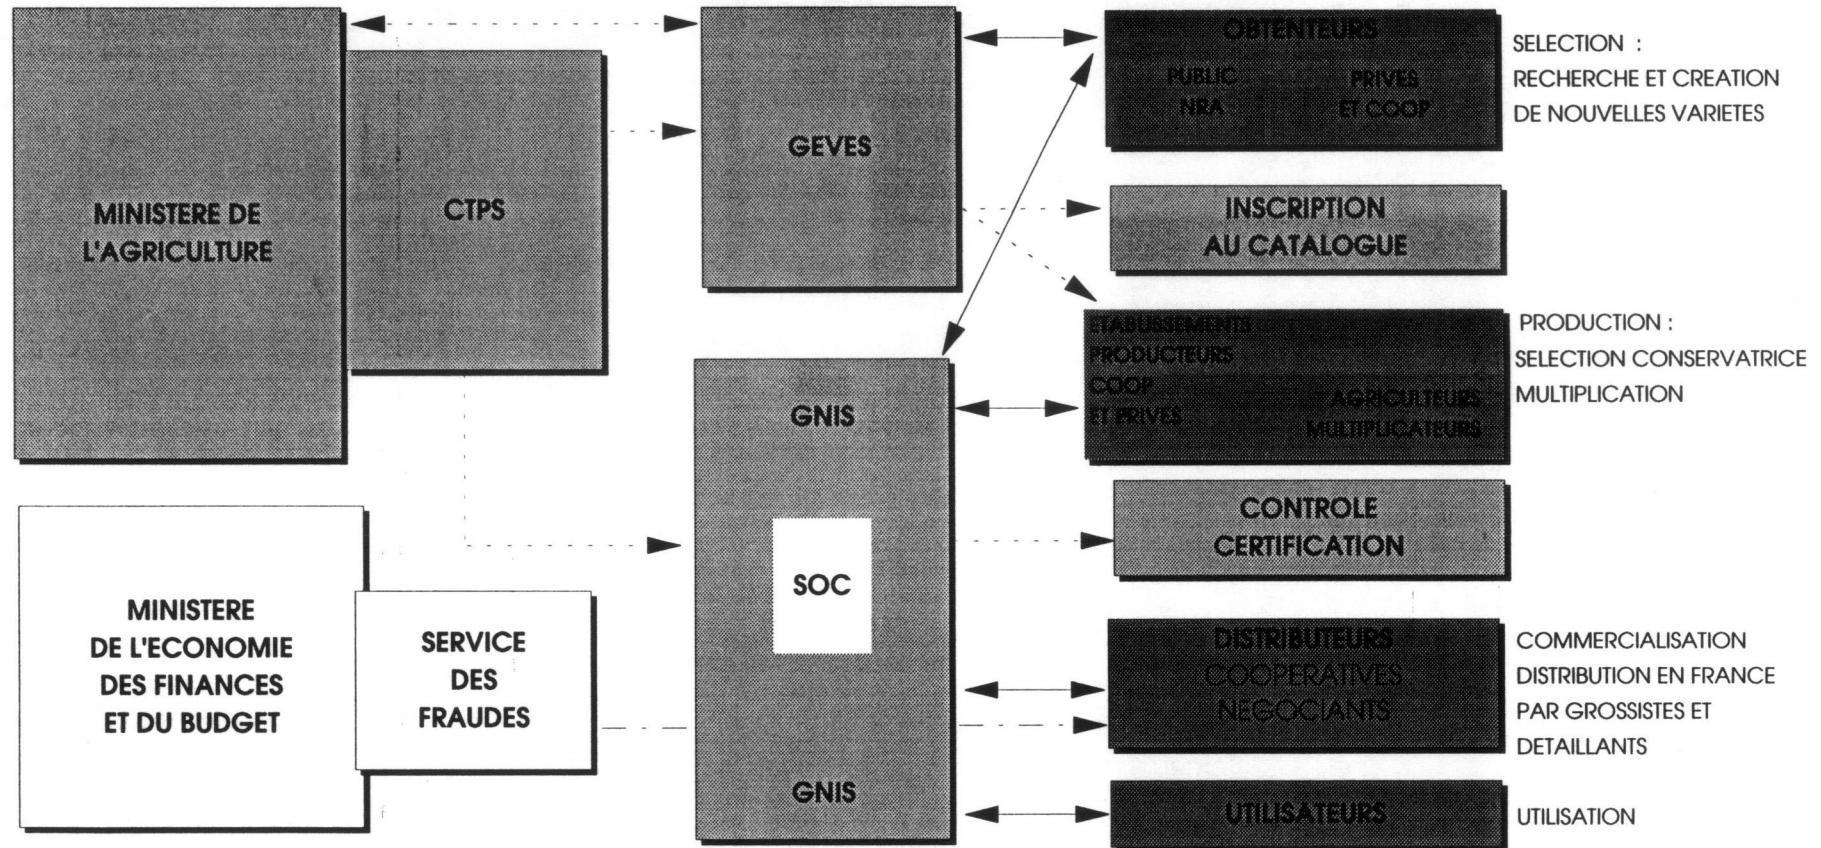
MINISTERE DE L'AGRICULTURE

CTPS

GEVES

OBTENTEURS
PUBLIC
NRA
PRIVES
ET COOP

SELECTION :
RECHERCHE ET CREATION
DE NOUVELLES VARIETES

INSCRIPTION
AU CATALOGUE

GNIS

ETABLISSEMENTS
PRODUCTEURS
COOP
ET PRIVES
AGRICULTEURS
MULTIPLICATEURS

PRODUCTION :
SELECTION CONSERVATRICE
MULTIPLICATION

CONTROLE
CERTIFICATION

SOC

MINISTERE
DE L'ECONOMIE
DES FINANCES
ET DU BUDGET

SERVICE
DES
FRAUDES

DISTRIBUTEURS
COOPERATIVES
NEGOCIANTS

COMMERCIALISATION
DISTRIBUTION EN FRANCE
PAR GROSSISTES ET
DETAILLANTS

GNIS

UTILISATEURS

UTILISATION